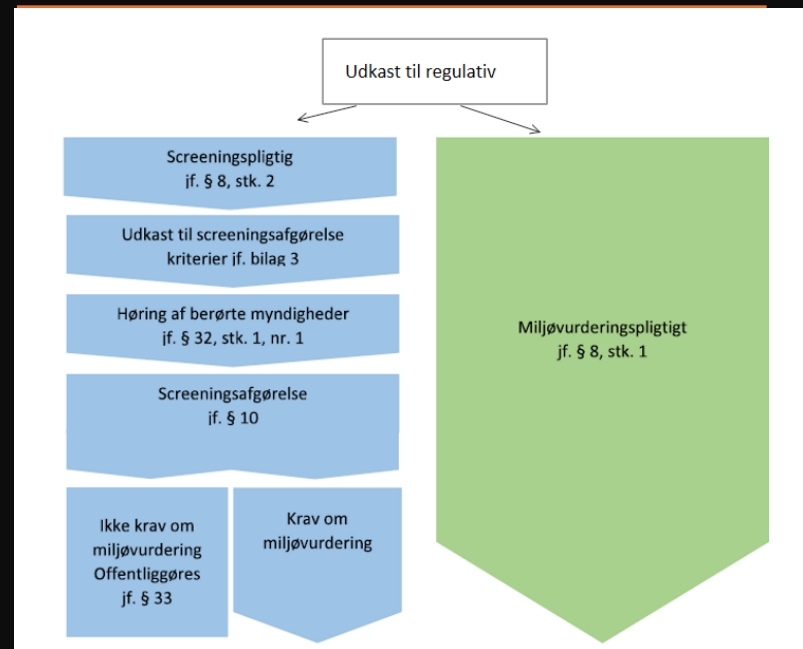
Udkast til regulativ

Screeningspligtig
jf. § 8, stk. 2

Udkast til screeningsafgørelse
kriterier jf. bilag 3

Høring af berørte myndigheder
jf. § 32, stk. 1, nr. 1

Screeningsafgørelse
jf. § 10

Ikke krav om
miljøvurdering
Offentliggøres
jf. § 33

Krav om
miljøvurdering

Miljøvurderingspligtigt
jf. § 8, stk. 1